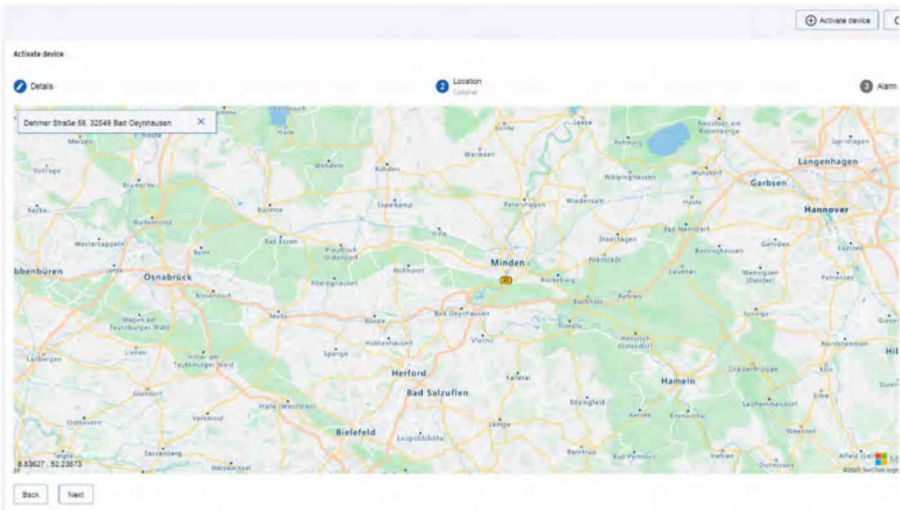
Activate device

Activate device

Details

2 Location
Optional

3 Alarm

Dehmer Straße 58, 32549 Bad Oeynhausen ×

Merzen
Voltlage
Bramsche
Westerkappeln
bbenbüren
Osnabrück
Bissendorf
Melle
Wagenfeld
Diepholz
Minden
Herford
Bad Salzuflen
Bielefeld
Bad Oeynhausen
Lübbecke
Bünde
Espelkamp
Petershagen
Stadthagen
Hameln
Garbsen
Hannover
Langenhagen
Wunstorf
Barsinghausen
Rinteln
Bückeburg
Vlotho
Lemgo
Detmold
Lage
Enger
Spenge
Kirchlengern
Hiddenhausen
Löhne
Porta Westfalica
Hille
Rahden
Stemwede
Bad Essen
Preußisch Oldendorf
Rödinghausen
Hüllhorst
Obernkirchen
Bad Nenndorf
Springe
Hessisch Oldendorf
Coppenbrügge
Aerzen
Emmerthal
Bad Pyrmont
Barntrup
Dörentrup
Extertal
Kalletal
Leopoldshöhe
Oerlinghausen
Georgsmarienhütte
Hilter am Teutoburger Wald
Dissen
Halle (Westfalen)
Versmold
Borgholzhausen
Werther
Steinhagen
Gütersloh
Harsewinkel
Warendorf
Lengerich
Tecklenburg
Ladbergen
Lienen
Bad Iburg
Glandorf
Belm
Ostercappeln
Bohmte
Wallenhorst
Hagen am Teutoburger Wald
Hasbergen
Neustadt am Rübenberge
Wölpinghausen
Sachsenhagen
Haste
Lauenau
Wennigsen (Deister)
Gehrden
Seelze
Pattensen
Nordstemmen
Elze
Salzhemmendorf
Bad Münder am Deister
Ottenstein
8.63627 , 52.23673
©2025 TomTom

Back
Next